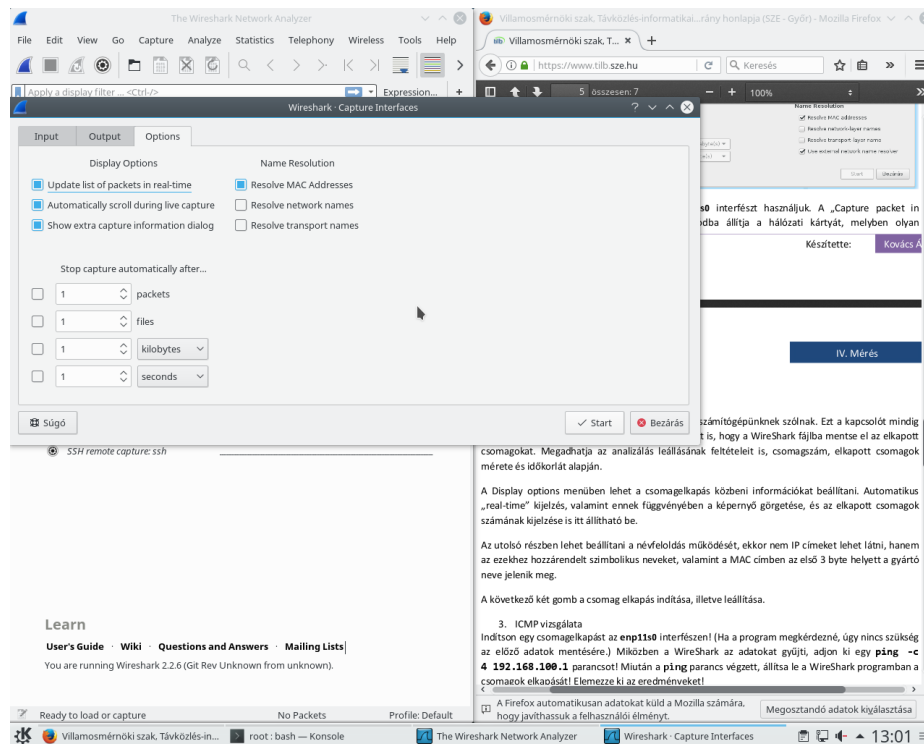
The Wireshark Network Analyzer

File Edit View Go Capture Analyze Statistics Telephony Wireless Tools Help

Apply a display filter ... <Ctrl-/>

Expression...

Wireshark · Capture Interfaces

Input Output Options

Display Options

Update list of packets in real-time

Automatically scroll during live capture

Show extra capture information dialog

Name Resolution

Resolve MAC Addresses

Resolve network names

Resolve transport names

Stop capture automatically after...

1 packets

1 files

1 kilobytes

1 seconds

Súgó

Start

Bezárás

SSH remote capture: ssh

Learn

User's Guide · Wiki · Questions and Answers · Mailing Lists

You are running Wireshark 2.2.6 (Git Rev Unknown from unknown).

Ready to load or capture

No Packets

Profile: Default

Villamosmérnöki szak, Távközlés-informatikai...rány honlapja (SZE - Győr) - Mozilla Firefox

Villamosmérnöki szak, T...

https://www.tilb.sze.hu

Keresés

5 összesen: 7

100%

Name Resolution

Resolve MAC addresses

Resolve network-layer names

Resolve transport-layer names

Use external network name resolver

Start

Bezárás

s0 interfészt használjuk. A „Capture packet in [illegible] ódba állítja a hálózati kártyát, melyben olyan

Készítette:

Kovács Á

IV. Mérés

számítógépünknek szólnak. Ezt a kapcsolót mindig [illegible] t is, hogy a WireShark fájlba mentse el az elkapott csomagokat. Megadhatja az analizálás leállásának feltételeit is, csomagszám, elkapott csomagok mérete és időkorlát alapján.

A Display options menüben lehet a csomagelkapás közbeni információkat beállítani. Automatikus „real-time" kijelzés, valamint ennek függvényében a képernyő görgetése, és az elkapott csomagok számának kijelzése is itt állítható be.

Az utolsó részben lehet beállítani a névfeloldás működését, ekkor nem IP címeket lehet látni, hanem az ezekhez hozzárendelt szimbolikus neveket, valamint a MAC címben az első 3 byte helyett a gyártó neve jelenik meg.

A következő két gomb a csomag elkapás indítása, illetve leállítása.

3. ICMP vizsgálata

Indítson egy csomagelkapást az enp11s0 interfészen! (Ha a program megkérdezné, úgy nincs szükség az előző adatok mentésére.) Miközben a WireShark az adatokat gyűjti, adjon ki egy ping -c 4 192.168.100.1 parancsot! Miután a ping parancs végzett, állítsa le a WireShark programban a csomagok elkapását! Elemezze ki az eredményeket!

A Firefox automatikusan adatokat küld a Mozilla számára, hogy javíthassuk a felhasználói élményt.

Megosztandó adatok kiválasztása

Villamosmérnöki szak, Távközlés-in...

root : bash — Konsole

The Wireshark Network Analyzer

Wireshark · Capture Interfaces

13:01